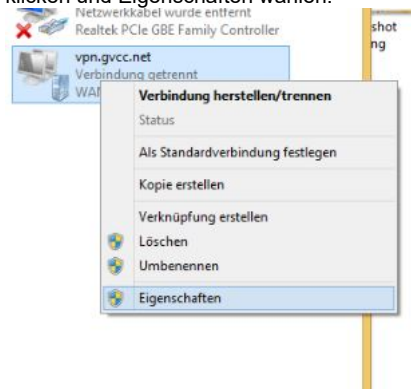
klicken und Eigenschaften wählen.

Netzwerkkabel wurde entfernt
Realtek PCIe GBE Family Controller

vpn.gvcc.net
Verbindung getrennt
WAN

shot
ng

Verbindung herstellen/trennen
Status
Als Standardverbindung festlegen
Kopie erstellen
Verknüpfung erstellen
Löschen
Umbenennen
Eigenschaften